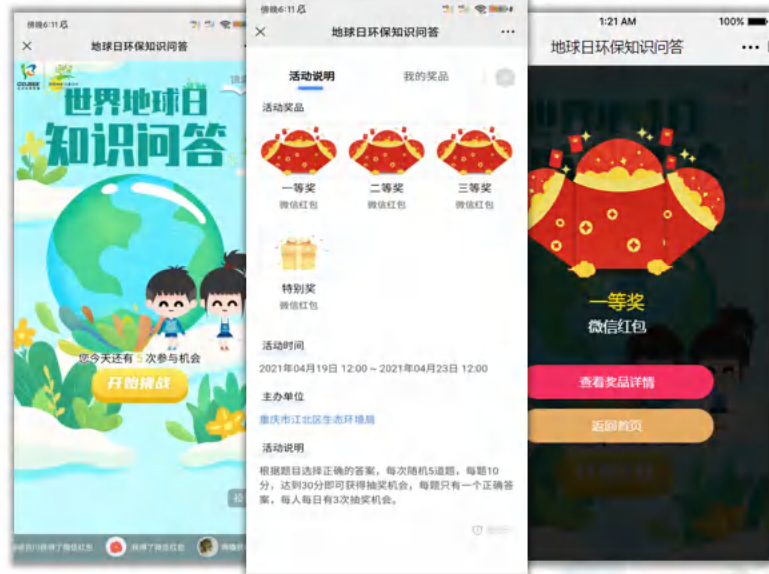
傍晚6:11

地球日环保知识问答

世界地球日
知识问答

您今天还有 5 次参与机会

开始挑战

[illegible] 获得了微信红包 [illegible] 获得了微信红包 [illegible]

傍晚6:11

地球日环保知识问答

活动说明 我的奖品

活动奖品

一等奖
微信红包

二等奖
微信红包

三等奖
微信红包

特别奖
微信红包

活动时间

2021年04月19日 12:00 ~ 2021年04月23日 12:00

主办单位

重庆市江北区生态环境局

活动说明

根据题目选择正确的答案，每次随机5道题，每题10分，达到30分即可获得抽奖机会，每题只有一个正确答案，每人每日有3次抽奖机会。

1:21 AM 100%

地球日环保知识问答

一等奖
微信红包

查看奖品详情

返回首页